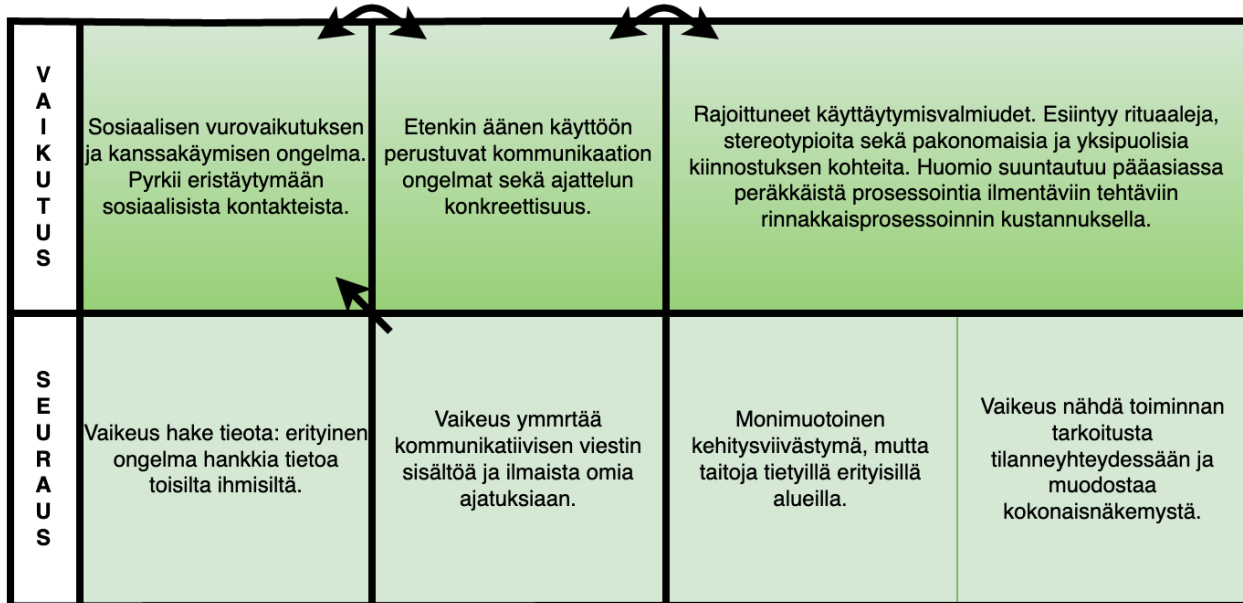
| VAIKUTUS | Sosiaalisen vurovaikutuksen ja kanssakäymisen ongelma. Pyrkii eristäytymään sosiaalisista kontakteista. | Etenkin äänen käyttöön perustuvat kommunikaation ongelmat sekä ajattelun konkreettisuus. | Rajoittuneet käyttäytymisvalmiudet. Esiintyy rituaaleja, stereotypioita sekä pakonomaisia ja yksipuolisia kiinnostuksen kohteita. Huomio suuntautuu pääasiassa peräkkäistä prosessointia ilmentäviin tehtäviin rinnakkaisprosessoinnin kustannuksella. | |
|---|---|---|---|---|
| SEURAUS | Vaikeus hake tietoa: erityinen ongelma hankkia tietoa toisilta ihmisiltä. | Vaikeus ymmrtää kommunikatiivisen viestin sisältöä ja ilmaista omia ajatuksiaan. | Monimuotoinen kehitysviivästymä, mutta taitoja tietyillä erityisillä alueilla. | Vaikeus nähdä toiminnan tarkoitusta tilanneyhteydessään ja muodostaa kokonaisnäkemystä. |